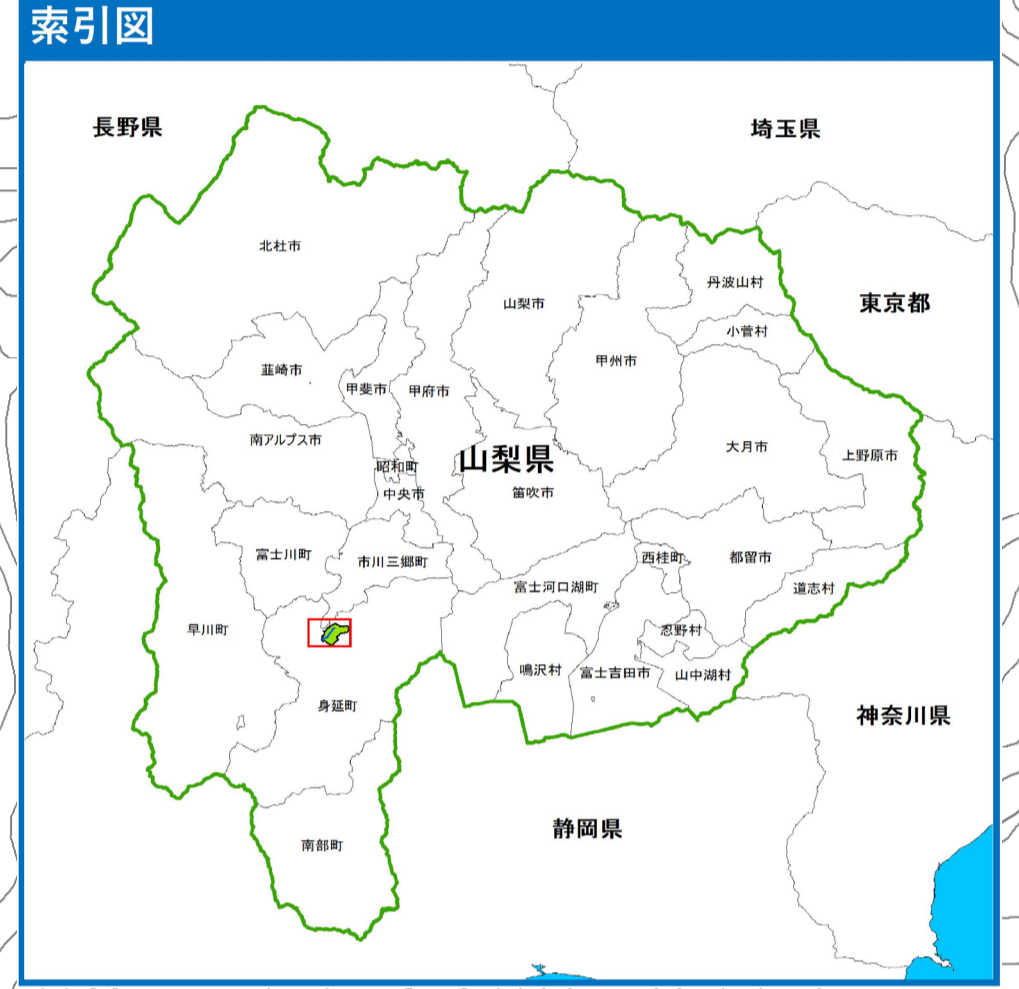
索引図

長野県

埼玉県

北杜市

丹波山村

山梨市

東京都

小菅村

甲州市

韮崎市

甲斐市

甲府市

南アルプス市

大月市

上野原市

昭和町

山梨県

中央市

笛吹市

富士川町

市川三郷町

西桂町

都留市

富士河口湖町

道志村

早川町

忍野村

鳴沢村

富士吉田市

山中湖村

身延町

神奈川県

静岡県

南部町